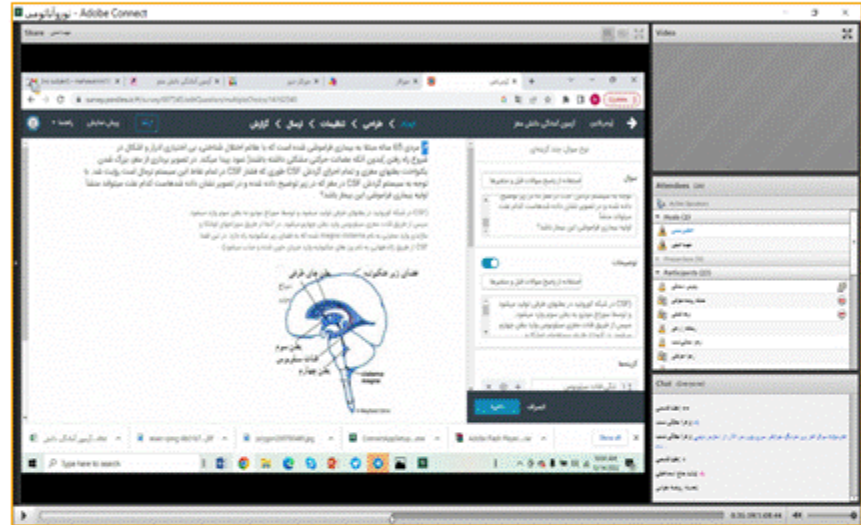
نوروآناتومی - Adobe Connect

Share

Video

Attendees

Chat

آزمون آمادگی دانش مغز

طراحی تنظیمات ارسال گزارش

سوال

توضیحات

گزینه‌ها

انصراف

ذخیره

فضای زیر عنکبوتیه

بطن‌های طرفی

بطن سوم

قنات سیلویوس

بطن چهارم

Type here to search

Show all